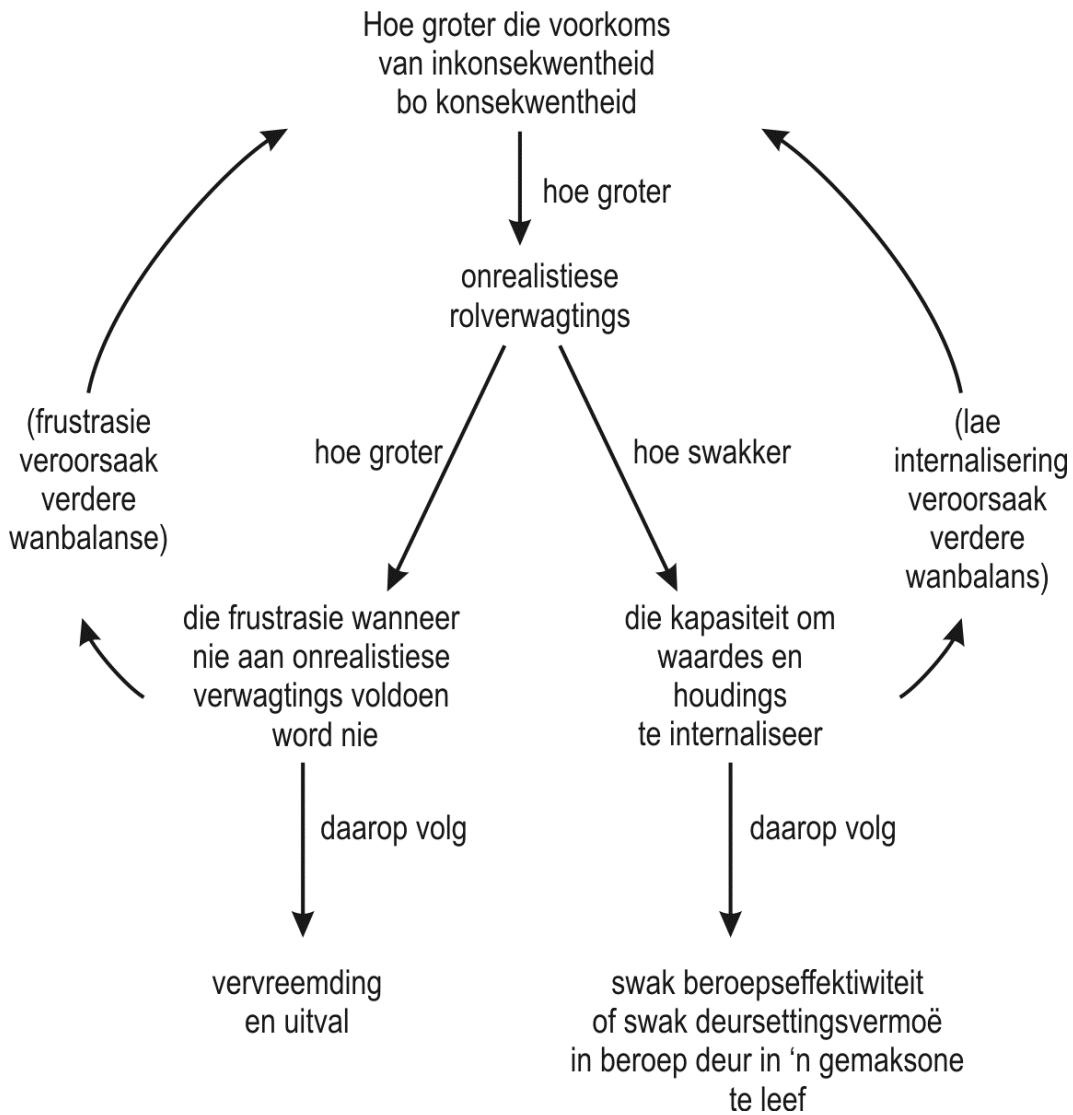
Hoe groter die voorkoms van inkonsekwentheid bo konsekwentheid

hoe groter

onrealistiese rolverwagtings

(frustrasie veroorsaak verdere wanbalanse)

hoe groter

hoe swakker

(lae internalisering veroorsaak verdere wanbalans)

die frustrasie wanneer nie aan onrealistiese verwagtings voldoen word nie

die kapasiteit om waardes en houdings te internaliseer

daarop volg

daarop volg

vervreemding en uitval

swak beroepseffektiwiteit of swak deursettingsvermoë in beroep deur in 'n gemaksone te leef